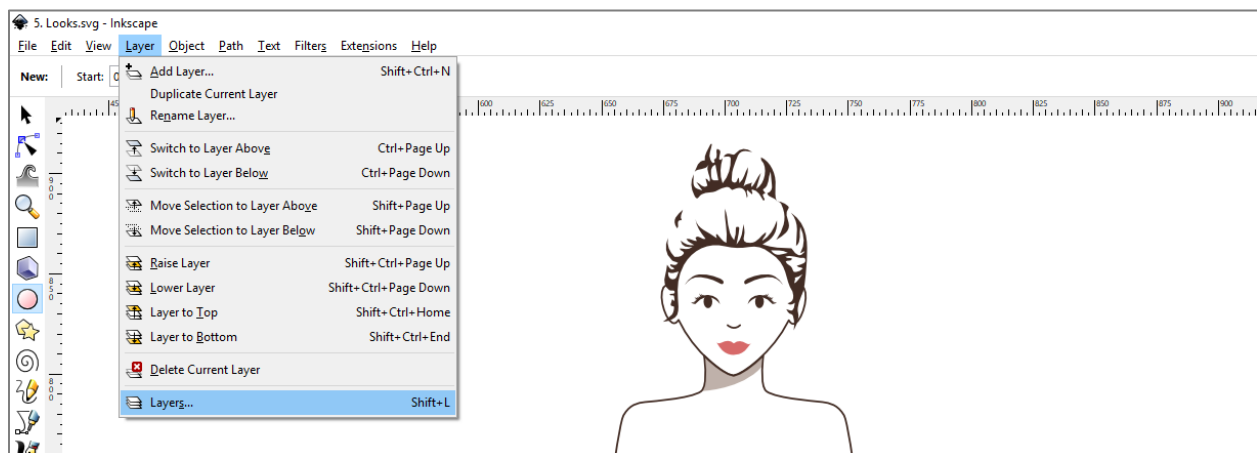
5. Looks.svg - Inkscape

File Edit View Layer Object Path Text Filters Extensions Help

New: Start: 0

Add Layer... Shift+Ctrl+N
Duplicate Current Layer
Rename Layer...

Switch to Layer Above Ctrl+Page Up
Switch to Layer Below Ctrl+Page Down

Move Selection to Layer Above Shift+Page Up
Move Selection to Layer Below Shift+Page Down

Raise Layer Shift+Ctrl+Page Up
Lower Layer Shift+Ctrl+Page Down
Layer to Top Shift+Ctrl+Home
Layer to Bottom Shift+Ctrl+End

Delete Current Layer

Layers... Shift+L

45 600 625 650 675 700 725 750 775 800 825 850 875 900

900 850